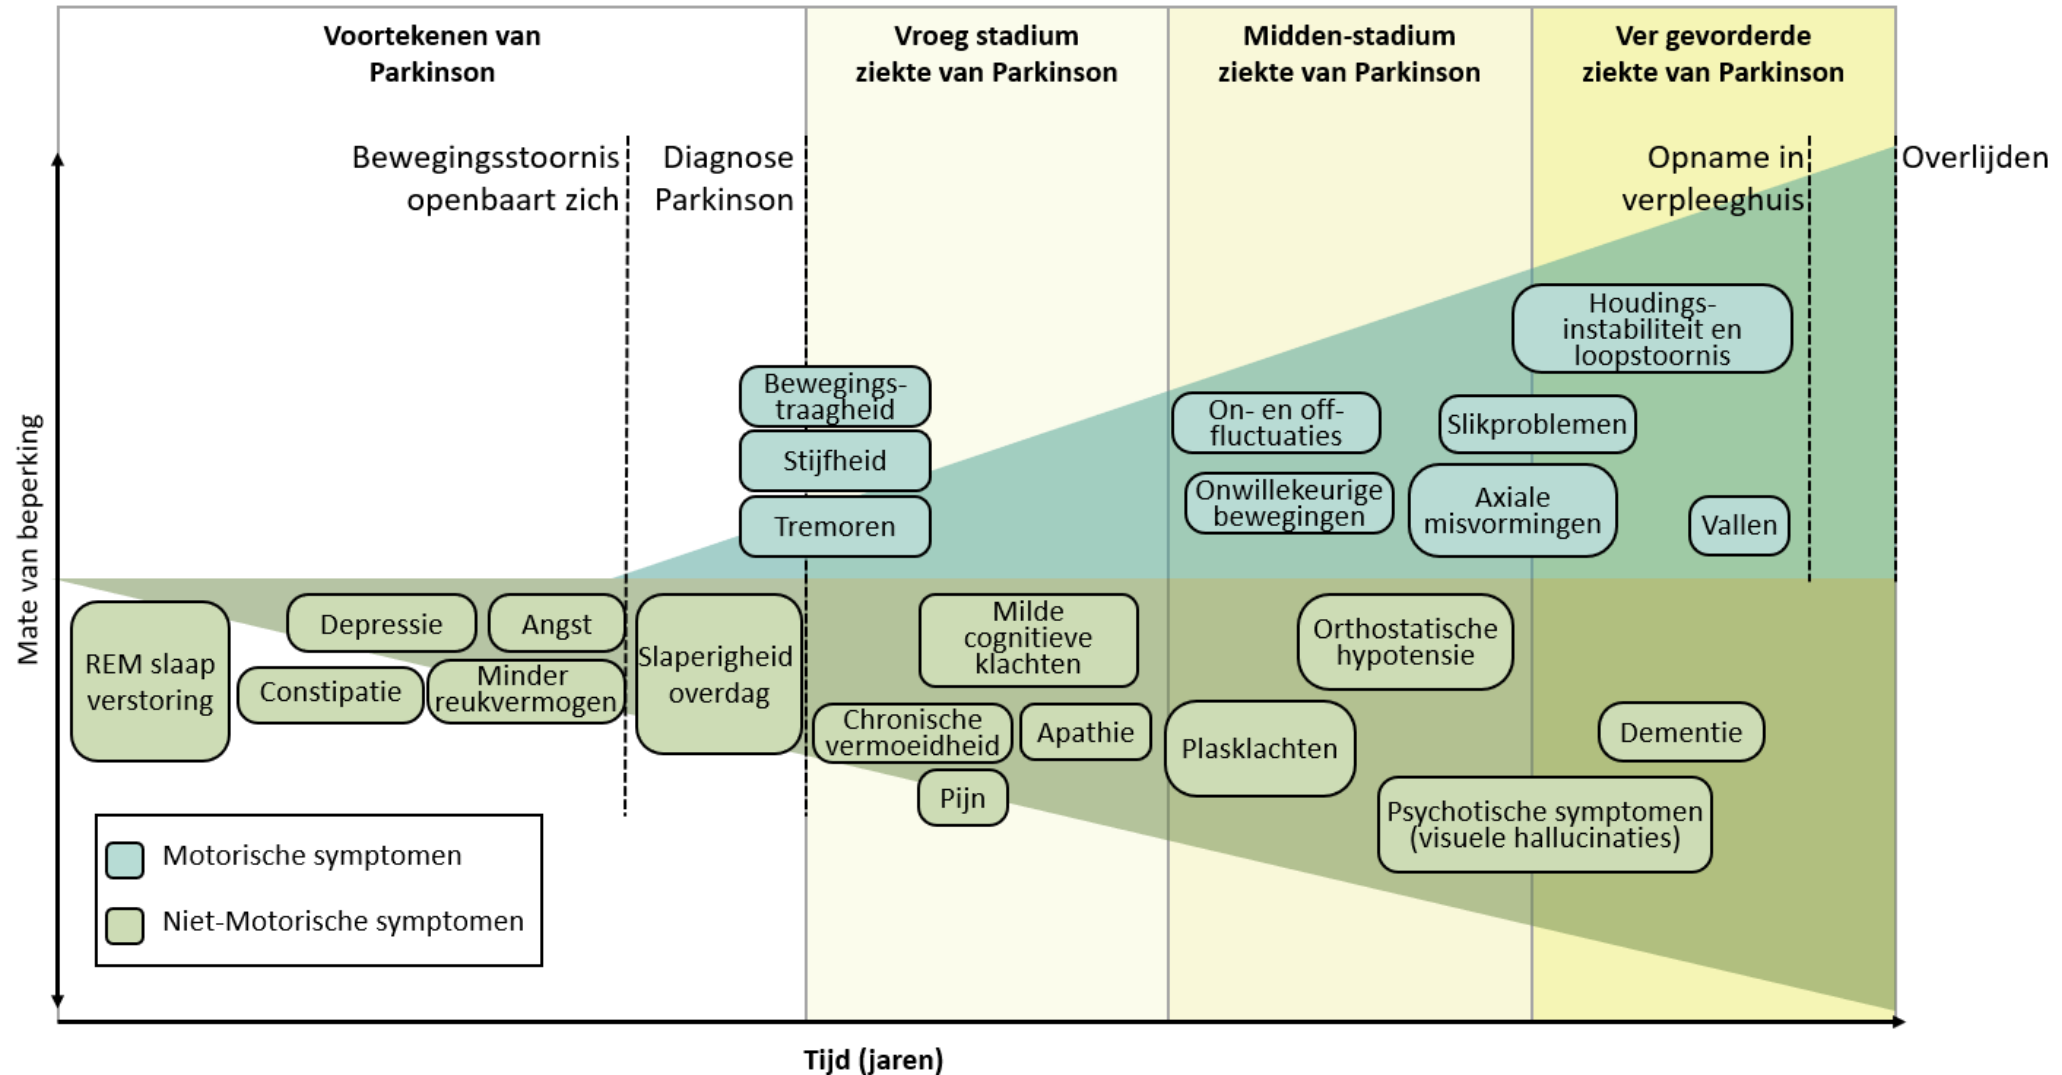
Voortekenen van Parkinson

Vroeg stadium ziekte van Parkinson

Midden-stadium ziekte van Parkinson

Ver gevorderde ziekte van Parkinson

Bewegingsstoornis openbaart zich

Diagnose Parkinson

Opname in verpleeghuis

Overlijden

Mate van beperking

Houdings-instabiliteit en loopstoornis

Bewegings-traagheid

Stijfheid

Tremoren

On- en off-fluctuaties

Slikproblemen

Onwillekeurige bewegingen

Axiale misvormingen

Vallen

REM slaap verstoring

Depressie

Angst

Constipatie

Minder reukvermogen

Slaperigheid overdag

Milde cognitieve klachten

Chronische vermoeidheid

Apathie

Pijn

Orthostatische hypotensie

Plasklachten

Dementie

Psychotische symptomen (visuele hallucinaties)

Motorische symptomen

Niet-Motorische symptomen

Tijd (jaren)